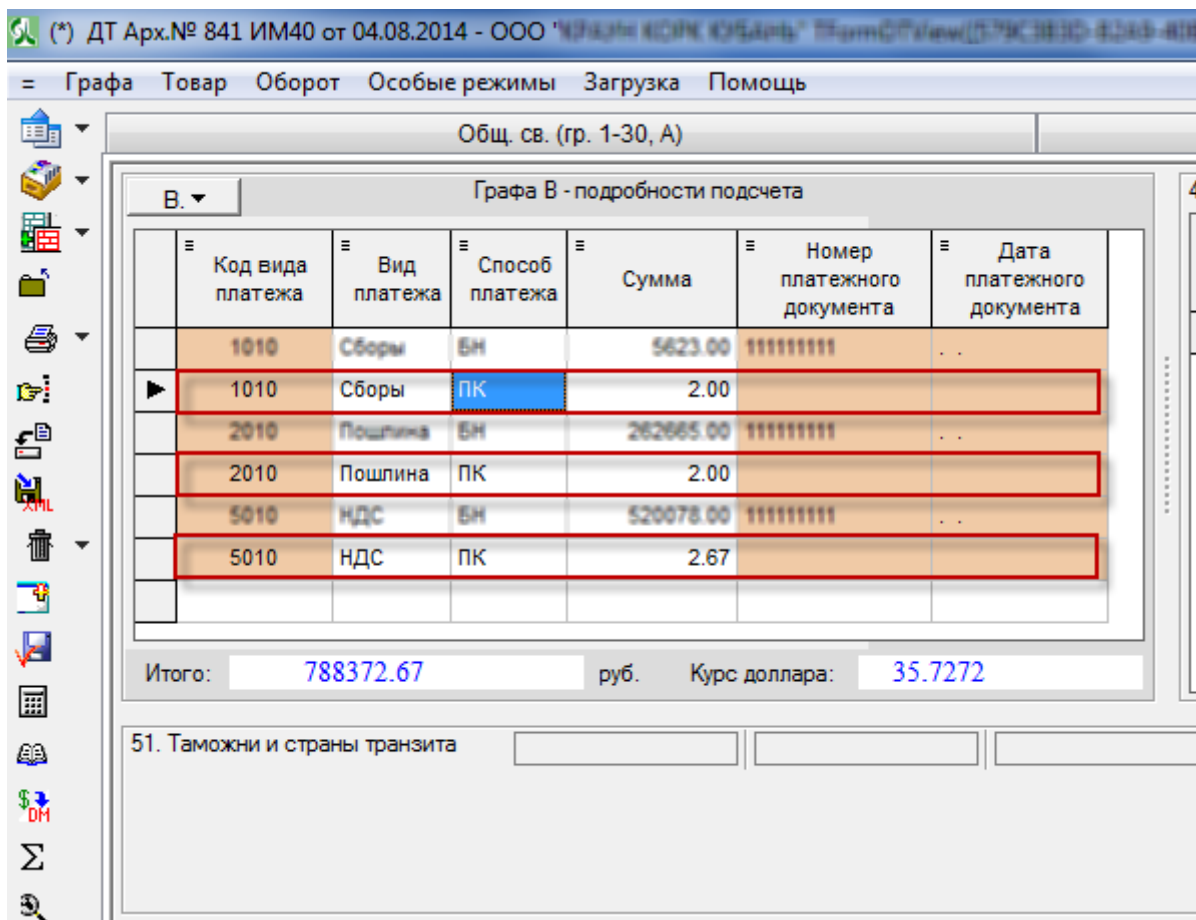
(*) ДТ Арх.№ 841 ИМ40 от 04.08.2014 - ООО '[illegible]

= Графа Товар Оборот Особые режимы Загрузка Помощь

Общ. св. (гр. 1-30, А)

В. ▾

Графа В - подробности подсчета

| Код вида платежа | Вид платежа | Способ платежа | Сумма | Номер платежного документа | Дата платежного документа |
|---|---|---|---|---|---|
| 1010 | Сборы | БН | 5623.00 | 111111111 | . . |
| 1010 | Сборы | ПК | 2.00 | | |
| 2010 | Пошлина | БН | 262665.00 | 111111111 | . . |
| 2010 | Пошлина | ПК | 2.00 | | |
| 5010 | НДС | БН | 520078.00 | 111111111 | . . |
| 5010 | НДС | ПК | 2.67 | | |

Итого: 788372.67 руб. Курс доллара: 35.7272

51. Таможни и страны транзита

XML

$ DM

Σ